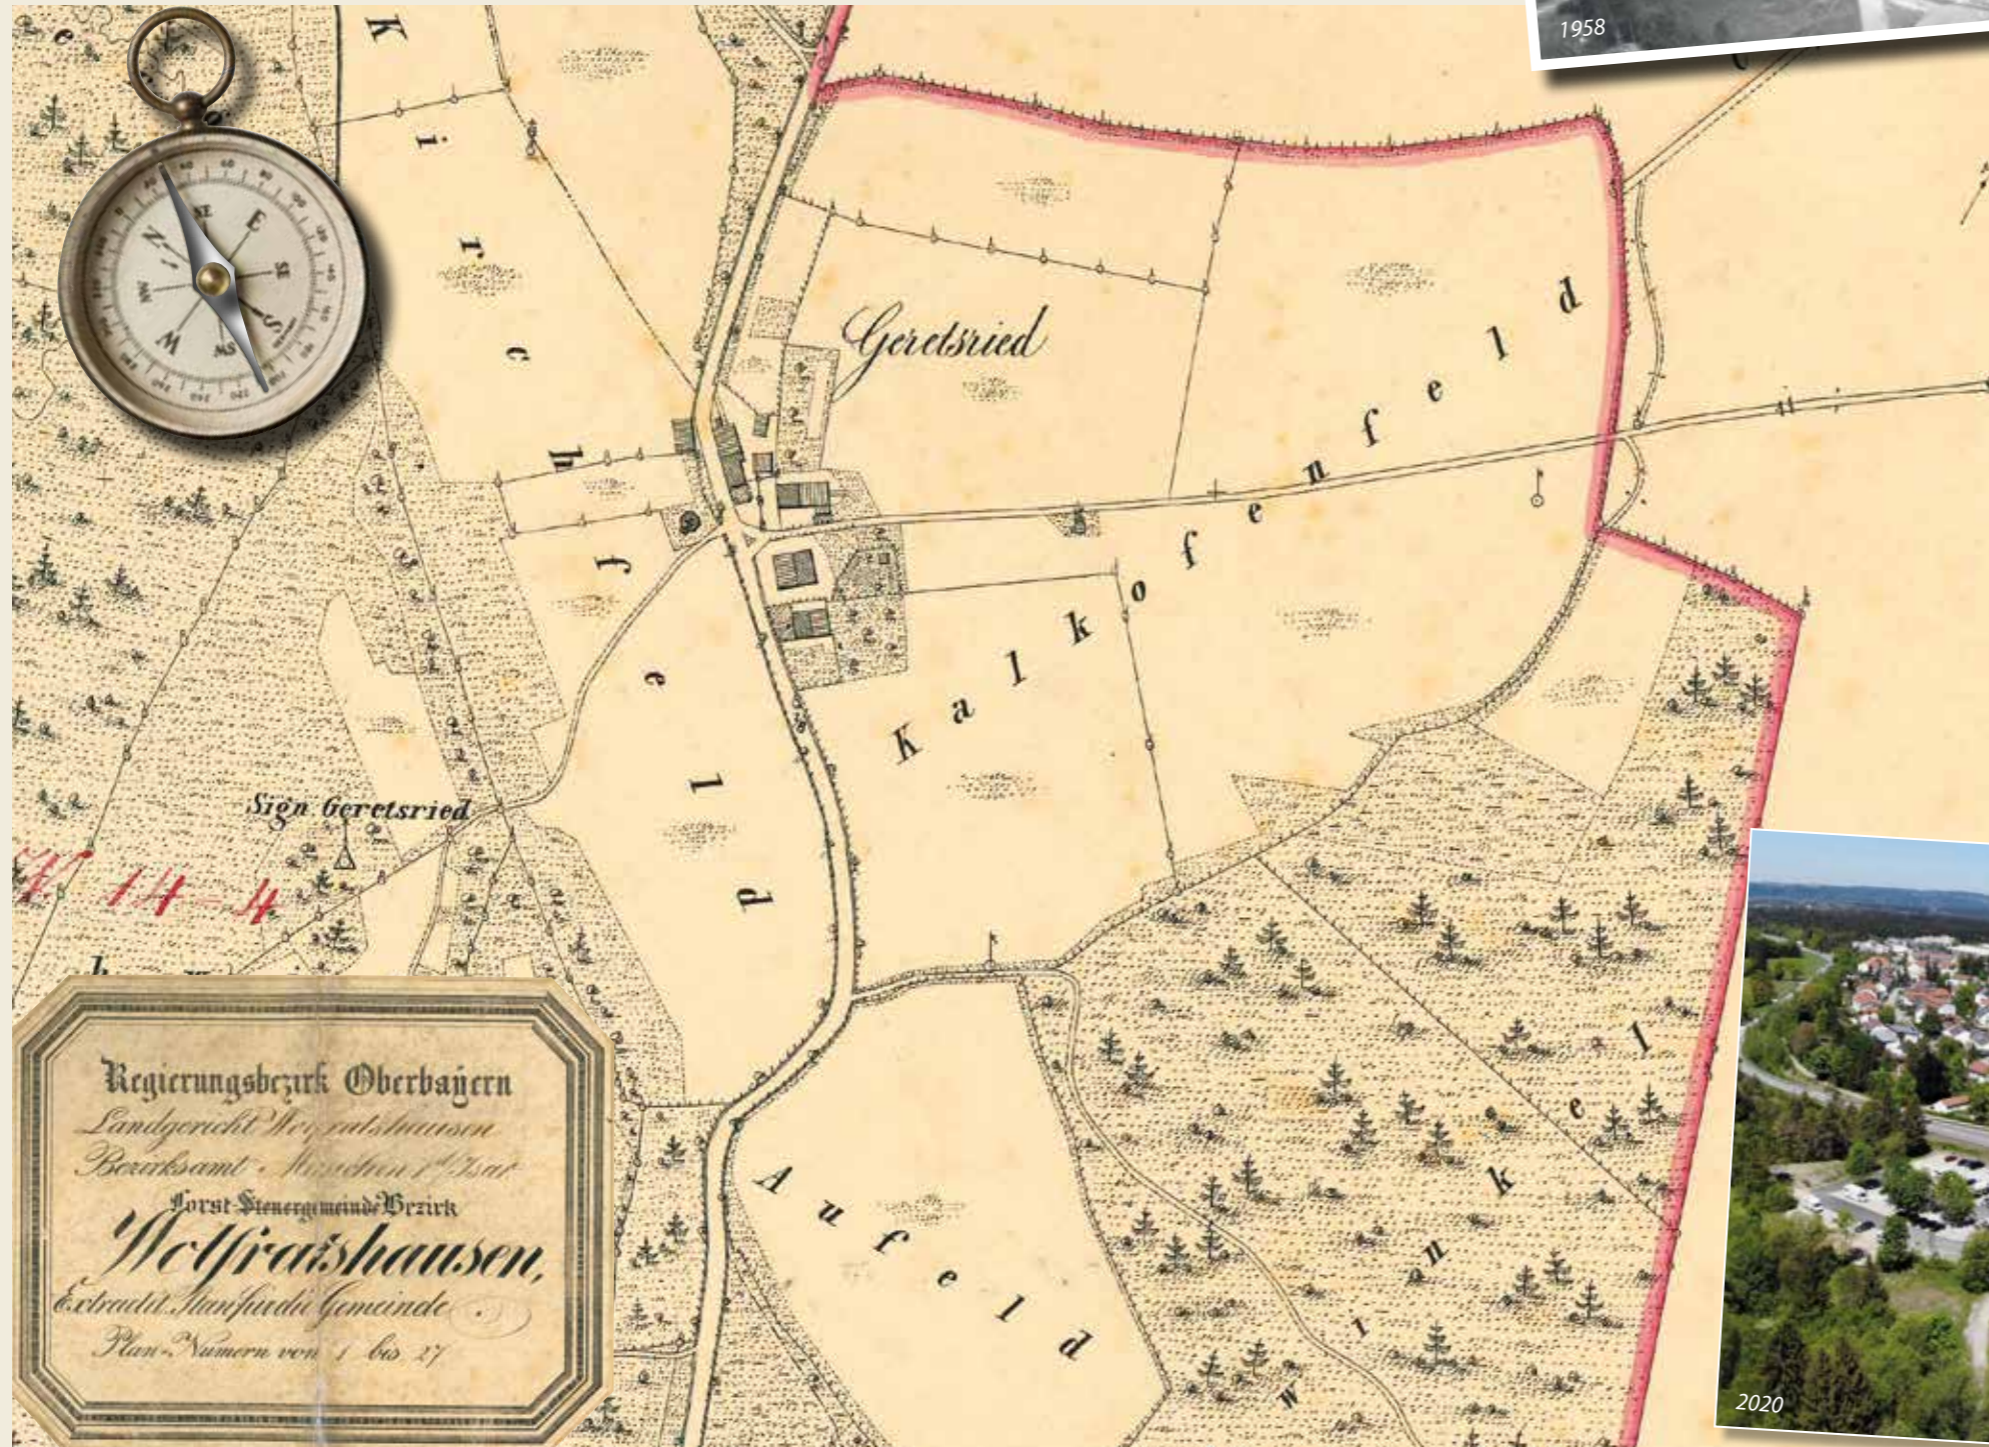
1958

Kirchhofeld

Geretsried

Kalkofenfeld

Sign Geretsried

W. 14 – 4

Aufeld

Winkel

Regierungsbezirk Oberbayern
Landgericht Wolfratshausen
Bezirksamt München r/Isar
Forst-Steuergemeinde-Bezirk
Wolfratshausen,
Extradit. Stansfür die Gemeinde
Plan-Numern von 1 bis 27

2020